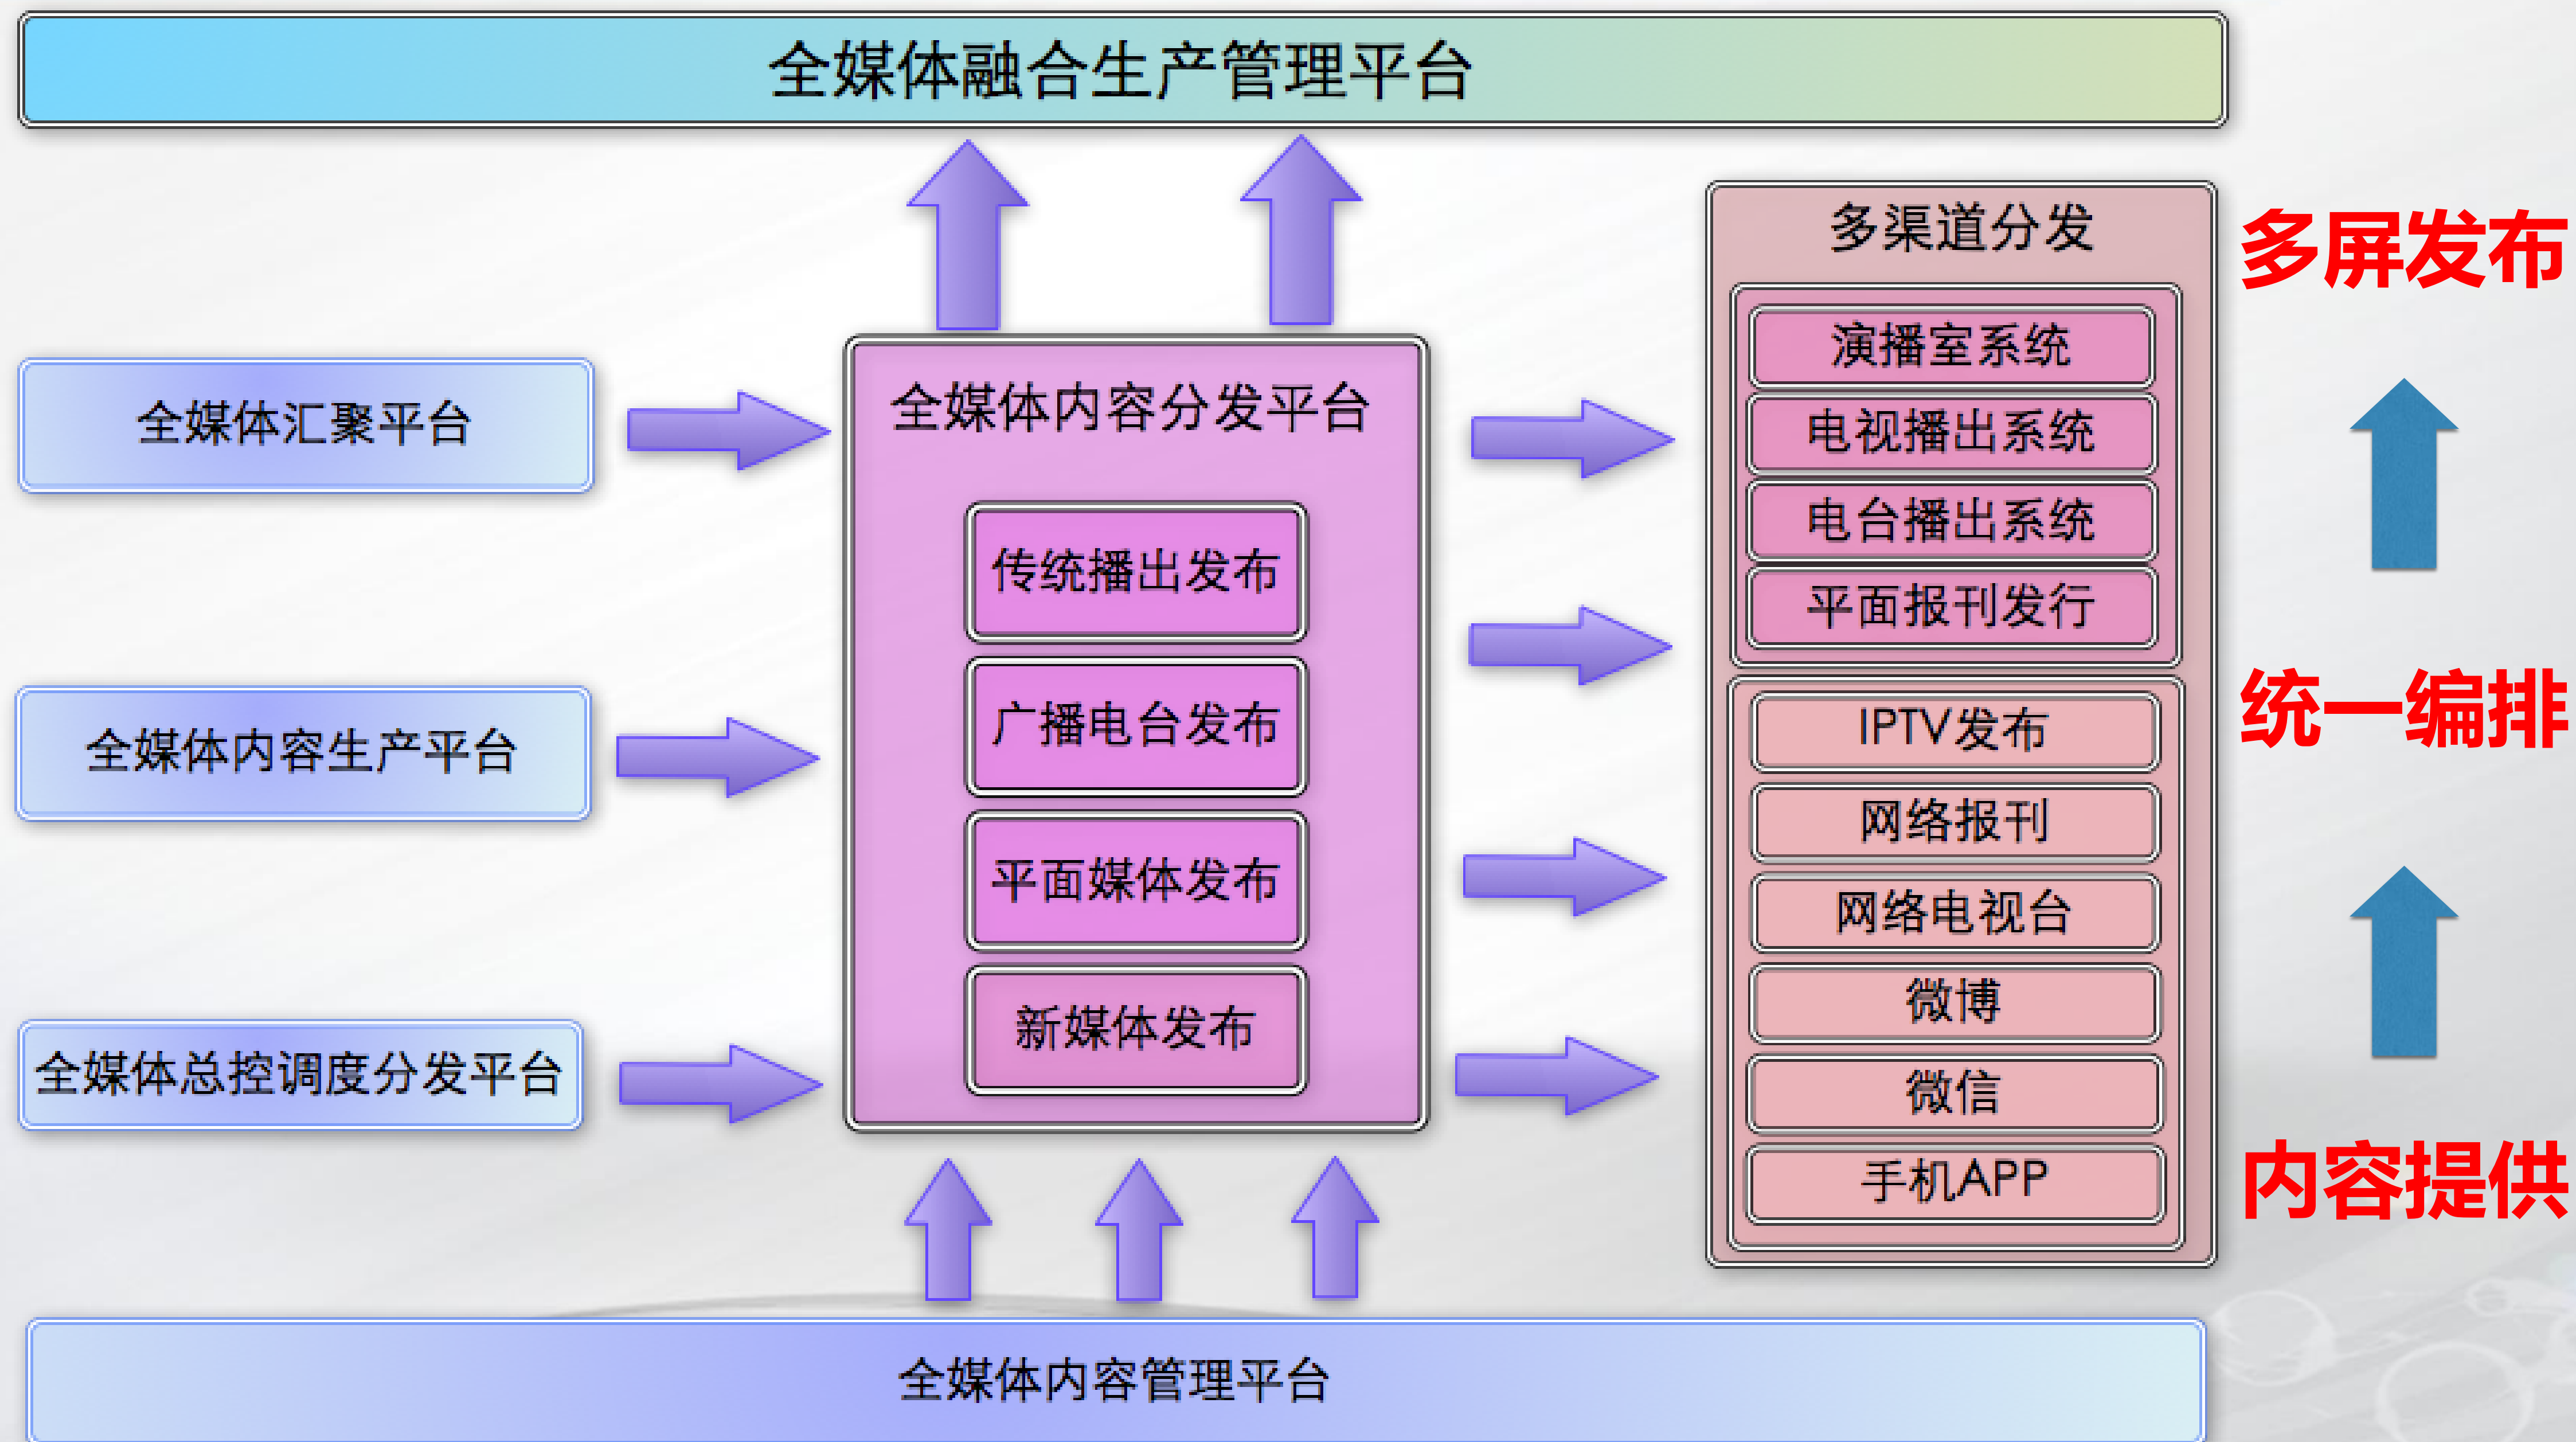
全媒体融合生产管理平台

全媒体汇聚平台

全媒体内容生产平台

全媒体总控调度分发平台

全媒体内容分发平台

传统播出发布

广播电台发布

平面媒体发布

新媒体发布

多渠道分发

演播室系统

电视播出系统

电台播出系统

平面报刊发行

IPTV发布

网络报刊

网络电视台

微博

微信

手机APP

多屏发布

统一编排

内容提供

全媒体内容管理平台